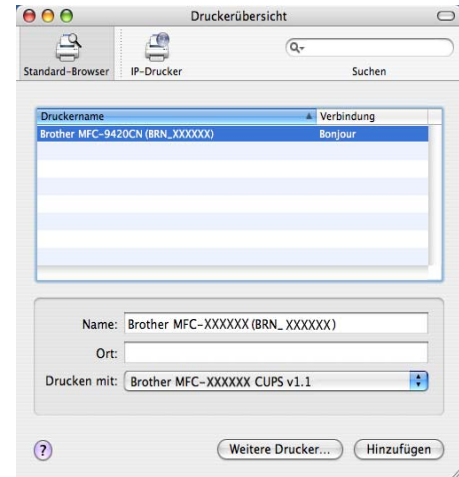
Druckerübersicht

Standard-Browser IP-Drucker

Suchen

| Druckername | Verbindung |
|---|---|
| Brother MFC-9420CN (BRN_XXXXXX) | Bonjour |

Name: Brother MFC-XXXXXX (BRN_ XXXXXX)

Ort:

Drucken mit: Brother MFC-XXXXXX CUPS v1.1

?

Weitere Drucker...

Hinzufügen